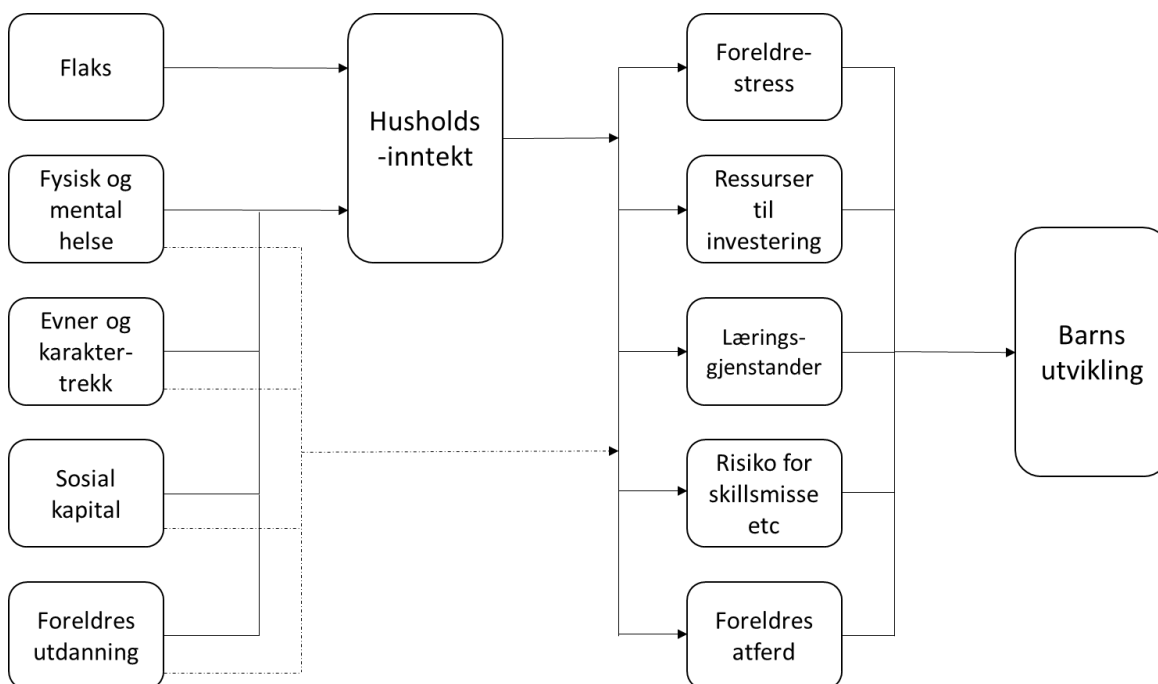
Flaks

Fysisk og mental helse

Evner og karaktertrekk

Sosial kapital

Foreldres utdanning

Husholds-inntekt

Foreldrestress

Ressurser til investering

Læringsgjenstander

Risiko for skillsmisse etc

Foreldres atferd

Barns utvikling